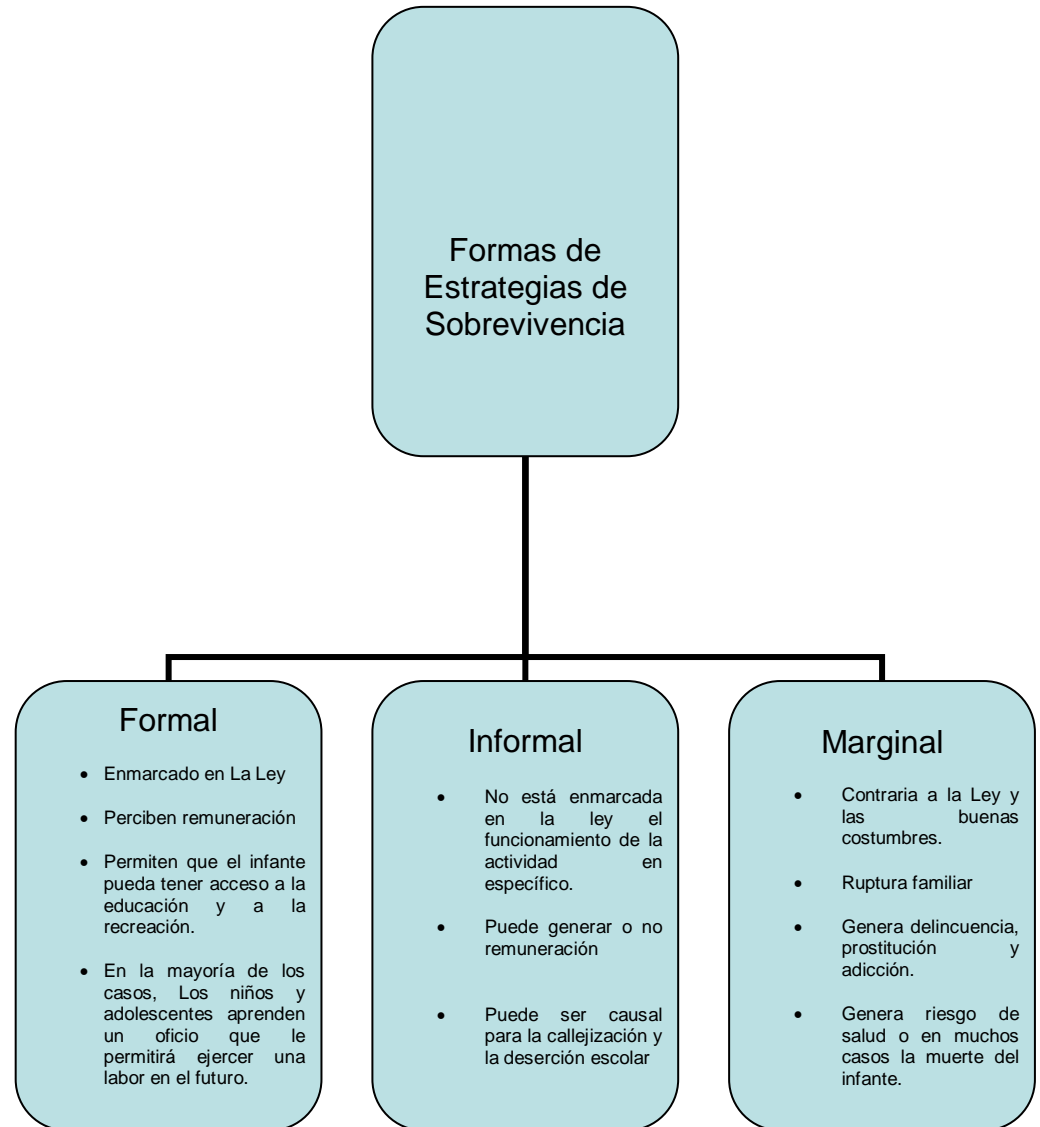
Formas de Estrategias de Sobrevivencia

Formal

- Enmarcado en La Ley
- Perciben remuneración
- Permiten que el infante pueda tener acceso a la educación y a la recreación.
- En la mayoría de los casos, Los niños y adolescentes aprenden un oficio que le permitirá ejercer una labor en el futuro.

Informal

- No está enmarcada en la ley el funcionamiento de la actividad en específico.
- Puede generar o no remuneración
- Puede ser causal para la callejización y la deserción escolar

Marginal

- Contraria a la Ley y las buenas costumbres.
- Ruptura familiar
- Genera delincuencia, prostitución y adicción.
- Genera riesgo de salud o en muchos casos la muerte del infante.